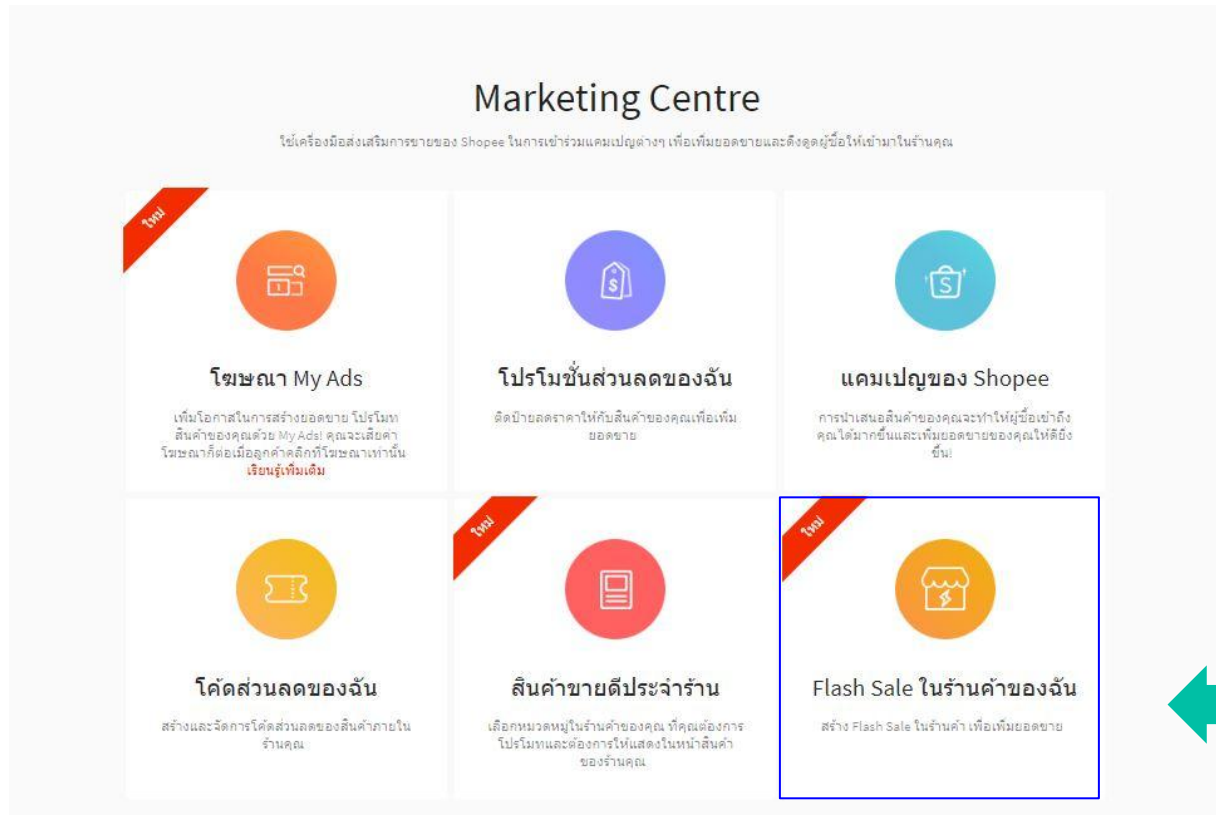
Marketing Centre

ใช้เครื่องมือส่งเสริมการขายของ Shopee ในการเข้าร่วมแคมเปญต่างๆ เพื่อเพิ่มยอดขายและดึงดูดผู้ซื้อให้เข้ามาในร้านคุณ

ใหม่

โฆษณา My Ads

เพิ่มโอกาสในการสร้างยอดขาย โปรโมทสินค้าของคุณด้วย My Ads! คุณจะเสียค่าโฆษณาก็ต่อเมื่อลูกค้าคลิกที่โฆษณาเท่านั้น เรียนรู้เพิ่มเติม

โปรโมชั่นส่วนลดของฉัน

ติดป้ายลดราคาให้กับสินค้าของคุณเพื่อเพิ่มยอดขาย

แคมเปญของ Shopee

การนำเสนอสินค้าของคุณจะทำให้ผู้ซื้อเข้าถึงคุณได้มากขึ้นและเพิ่มยอดขายของคุณให้ดียิ่งขึ้น!

โค้ดส่วนลดของฉัน

สร้างและจัดการโค้ดส่วนลดของสินค้าภายในร้านคุณ

ใหม่

สินค้าขายดีประจำร้าน

เลือกหมวดหมู่ในร้านค้าของคุณ ที่คุณต้องการโปรโมทและต้องการให้แสดงในหน้าสินค้าของร้านคุณ

ใหม่

Flash Sale ในร้านค้าของฉัน

สร้าง Flash Sale ในร้านค้า เพื่อเพิ่มยอดขาย